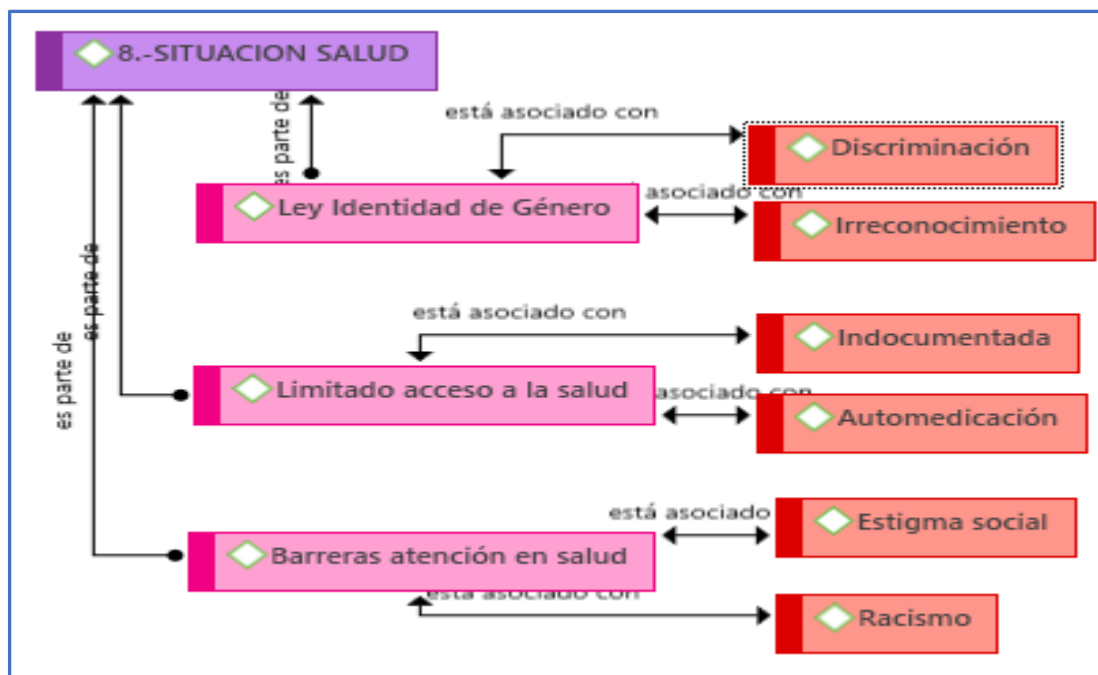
8.-SITUACION SALUD

es parte de

está asociado con

Discriminación

Ley Identidad de Género

asociado con

Irreconocimiento

es parte de

es parte de

está asociado con

Indocumentada

Limitado acceso a la salud

asociado con

Automedicación

está asociado

Estigma social

Barreras atención en salud

está asociado con

Racismo